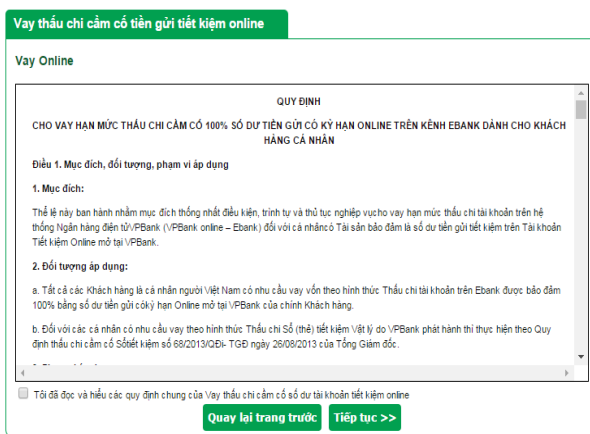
Vay thấu chi cầm cố tiền gửi tiết kiệm online

Vay Online

QUY ĐỊNH

CHO VAY HẠN MỨC THẤU CHI CẦM CỐ 100% SỐ DƯ TIỀN GỬI CÓ KỲ HẠN ONLINE TRÊN KÊNH EBANK DÀNH CHO KHÁCH HÀNG CÁ NHÂN

Điều 1. Mục đích, đối tượng, phạm vi áp dụng

1. Mục đích:

Thể lệ này ban hành nhằm mục đích thống nhất điều kiện, trình tự và thủ tục nghiệp vucho vay hạn mức thấu chi tài khoản trên hệ thống Ngân hàng điện tửVPBank (VPBank online – Ebank) đối với cá nhâncó Tài sản bảo đảm là số dư tiền gửi tiết kiệm trên Tài khoản Tiết kiệm Online mở tại VPBank.

2. Đối tượng áp dụng:

a. Tất cả các Khách hàng là cá nhân người Việt Nam có nhu cầu vay vốn theo hình thức Thấu chi tài khoản trên Ebank được bảo đảm 100% bằng số dư tiền gửi cókỳ hạn Online mở tại VPBank của chính Khách hàng.

b. Đối với các cá nhân có nhu cầu vay theo hình thức Thấu chi Sổ (thẻ) tiết kiệm Vật lý do VPBank phát hành thì thực hiện theo Quy định thấu chi cầm cố Sổtiết kiệm số 68/2013/QĐi- TGĐ ngày 26/08/2013 của Tổng Giám đốc.

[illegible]

Tôi đã đọc và hiểu các quy định chung của Vay thấu chi cầm cố số dư tài khoản tiết kiệm online

Quay lại trang trước

Tiếp tục >>